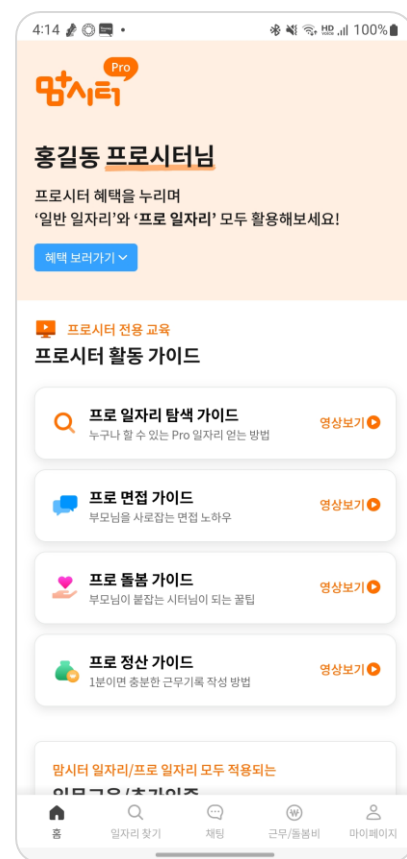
4:14 100%

맘시터 Pro

홍길동 프로시터님

프로시터 혜택을 누리며
'일반 일자리'와 '프로 일자리' 모두 활용해보세요!

혜택 보러가기

프로시터 전용 교육
프로시터 활동 가이드

프로 일자리 탐색 가이드
누구나 할 수 있는 Pro 일자리 얻는 방법
영상보기

프로 면접 가이드
부모님을 사로잡는 면접 노하우
영상보기

프로 돌봄 가이드
부모님이 붙잡는 시터님이 되는 꿀팁
영상보기

프로 정산 가이드
1분이면 충분한 근무기록 작성 방법
영상보기

맘시터 일자리/프로 일자리 모두 적용되는
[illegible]

홈 일자리 찾기 채팅 근무/돌봄비 마이페이지